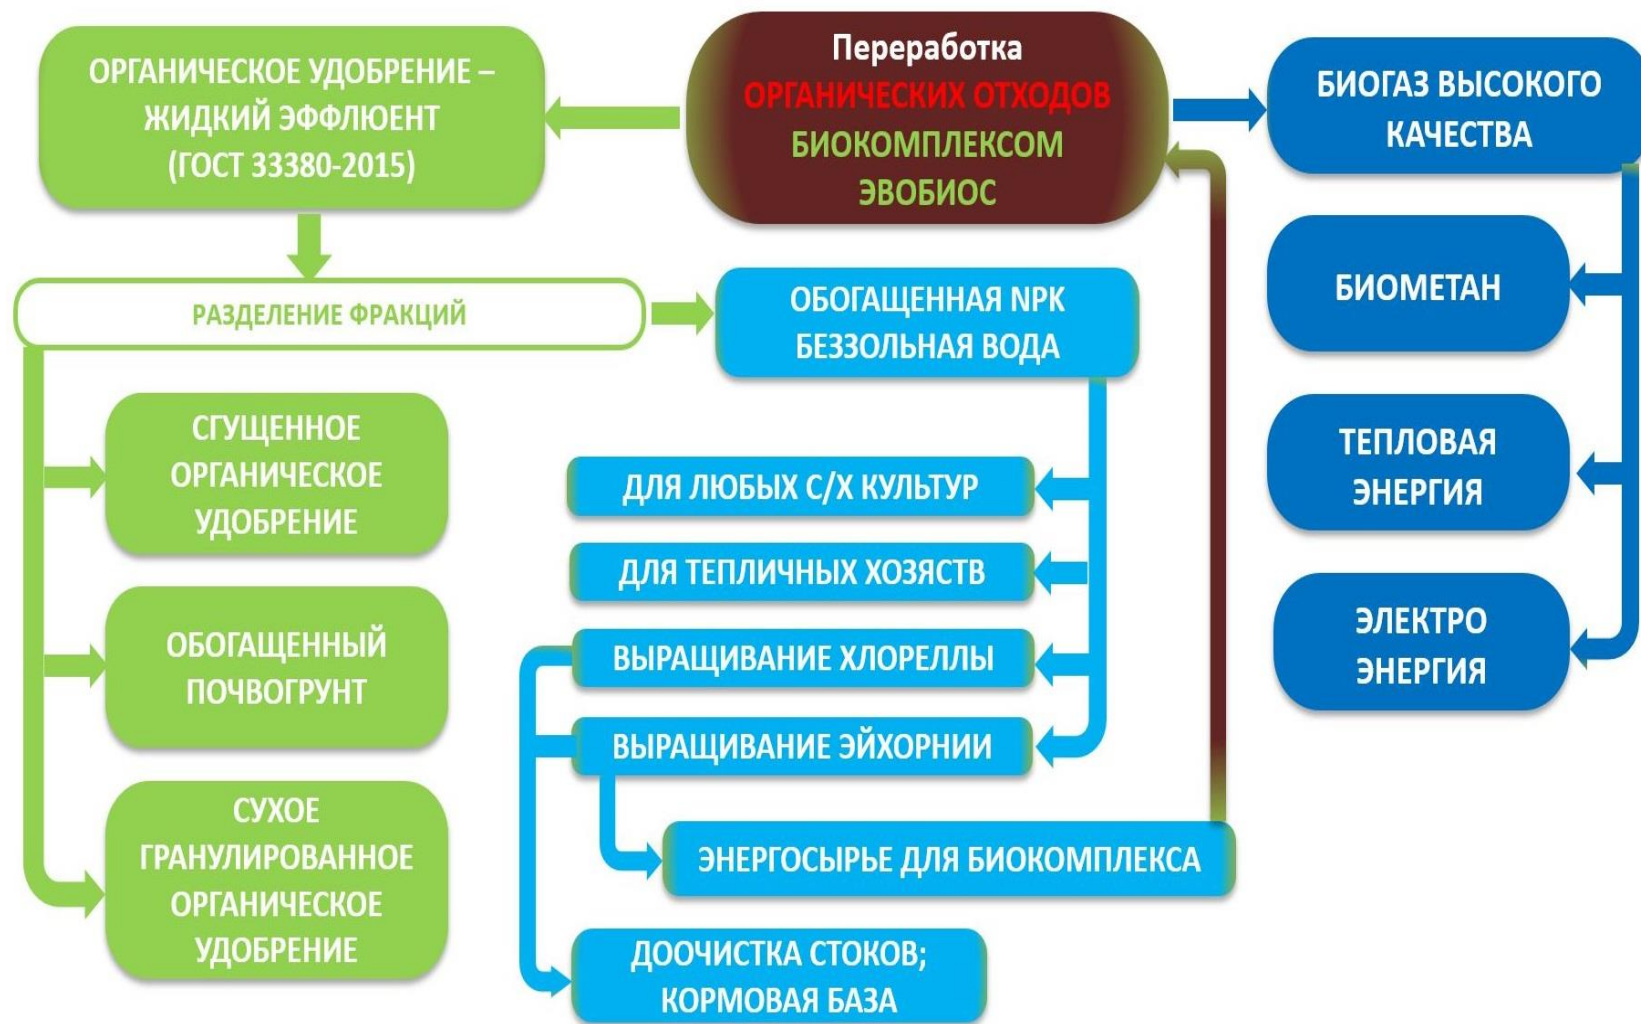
ОРГАНИЧЕСКОЕ УДОБРЕНИЕ – ЖИДКИЙ ЭФФЛЮЕНТ (ГОСТ 33380-2015)

Переработка ОРГАНИЧЕСКИХ ОТХОДОВ БИОКОМПЛЕКСОМ ЭВОБИОС

БИОГАЗ ВЫСОКОГО КАЧЕСТВА

РАЗДЕЛЕНИЕ ФРАКЦИЙ

ОБОГАЩЕННАЯ NPK БЕЗЗОЛЬНАЯ ВОДА

БИОМЕТАН

СГУЩЕННОЕ ОРГАНИЧЕСКОЕ УДОБРЕНИЕ

ДЛЯ ЛЮБЫХ С/Х КУЛЬТУР

ТЕПЛОВАЯ ЭНЕРГИЯ

ДЛЯ ТЕПЛИЧНЫХ ХОЗЯСТВ

ОБОГАЩЕННЫЙ ПОЧВОГРУНТ

ВЫРАЩИВАНИЕ ХЛОРЕЛЛЫ

ЭЛЕКТРО ЭНЕРГИЯ

ВЫРАЩИВАНИЕ ЭЙХОРНИИ

СУХОЕ ГРАНУЛИРОВАННОЕ ОРГАНИЧЕСКОЕ УДОБРЕНИЕ

ЭНЕРГОСЫРЬЕ ДЛЯ БИОКОМПЛЕКСА

ДООЧИСТКА СТОКОВ; КОРМОВАЯ БАЗА